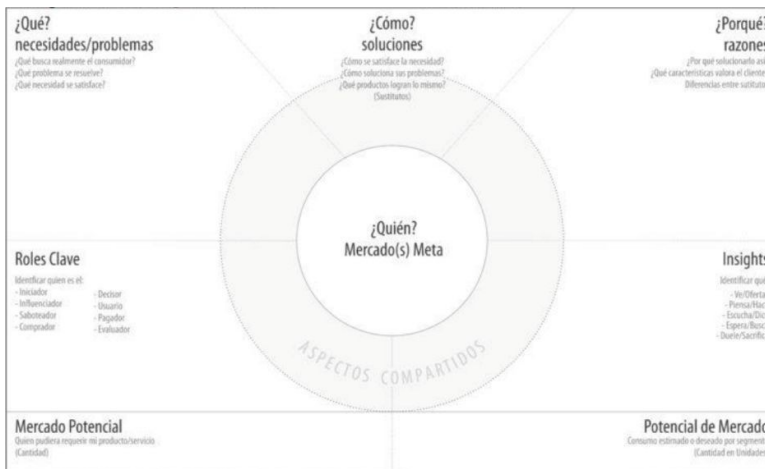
¿Qué?
necesidades/problemas
¿Qué busca realmente el consumidor?
¿Qué problema se resuelve?
¿Qué necesidad se satisface?

¿Cómo?
soluciones
¿Cómo se satisface la necesidad?
¿Cómo soluciona sus problemas?
¿Qué productos logran lo mismo?
(Sustitutos)

¿Porqué
razones
¿Por qué solucionarlo así
¿Qué características valora el cliente
Diferencias entre sustitu

¿Quién?
Mercado(s) Meta

Roles Clave
Identificar quien es el:
- Iniciador
- Influenciador
- Saboteador
- Comprador
- Decisor
- Usuario
- Pagador
- Evaluador

Insights
Identificar qu
- Ve/Oferta
- Piensa/Hac
- Escucha/Dic
- Espera/Busc
- Duele/Sacrific

ASPECTOS COMPARTIDOS

Mercado Potencial
Quien pudiera requerir mi producto/servicio
(Cantidad)

Potencial de Mercado
Consumo estimado o deseado por segment
(Cantidad en Unidades